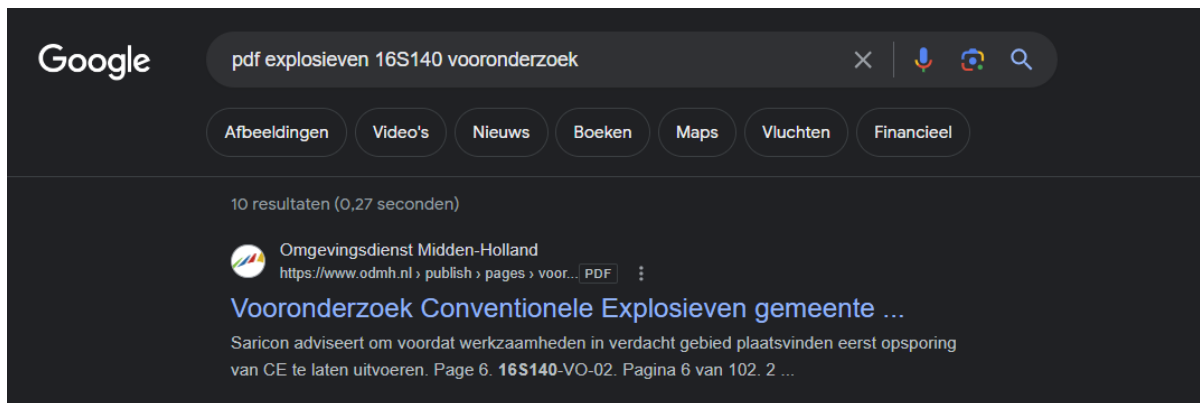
Google

pdf explosieven 16S140 vooronderzoek

Afbeeldingen Video's Nieuws Boeken Maps Vluchten Financieel

10 resultaten (0,27 seconden)

Omgevingsdienst Midden-Holland
https://www.odmh.nl › publish › pages › voor... PDF

Vooronderzoek Conventionele Explosieven gemeente ...

Saricon adviseert om voordat werkzaamheden in verdacht gebied plaatsvinden eerst opsporing van CE te laten uitvoeren. Page 6. 16S140-VO-02. Pagina 6 van 102. 2 ...